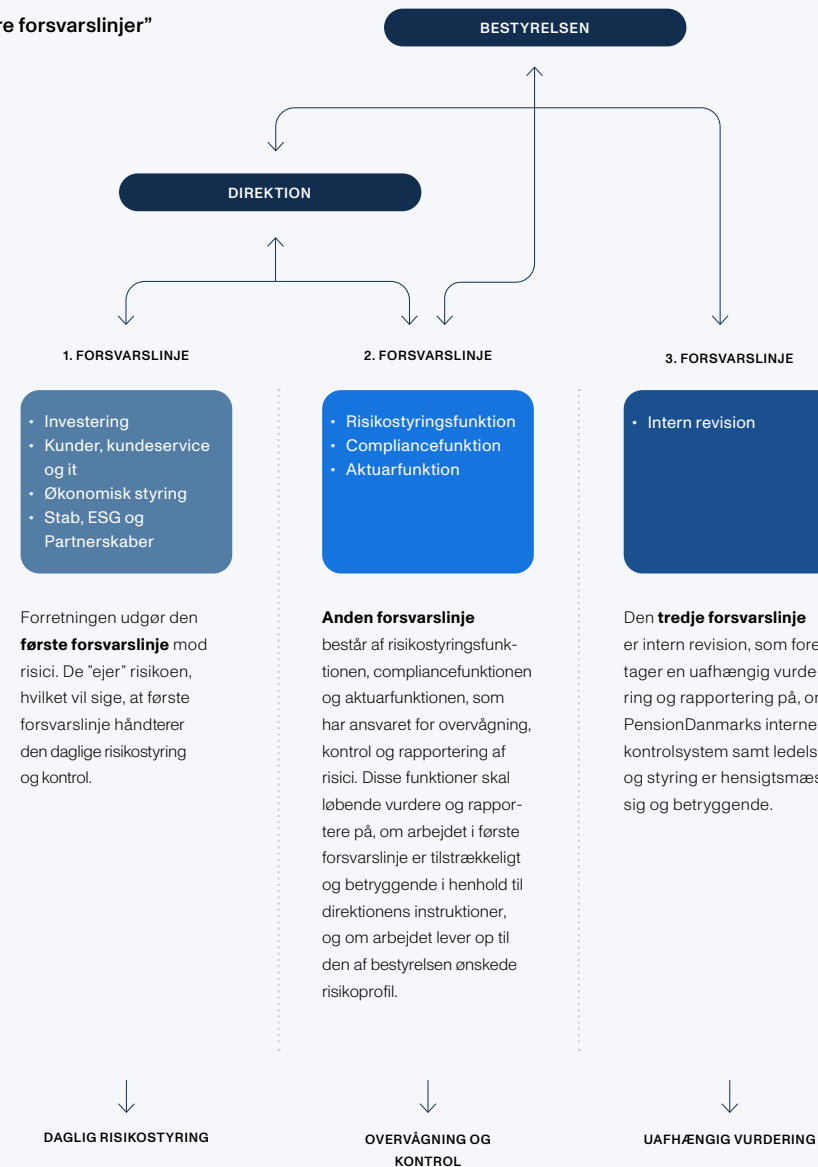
re forsvarslinjer"

BESTYRELSEN

DIREKTION

1. FORSVARSLINJE

2. FORSVARSLINJE

3. FORSVARSLINJE

• Investering
• Kunder, kundeservice og it
• Økonomisk styring
• Stab, ESG og Partnerskaber

Forretningen udgør den **første forsvarslinje** mod risici. De "ejer" risikoen, hvilket vil sige, at første forsvarslinje håndterer den daglige risikostyring og kontrol.

• Risikostyringsfunktion
• Compliancefunktion
• Aktuarfunktion

**Anden forsvarslinje** består af risikostyringsfunktionen, compliancefunktionen og aktuarfunktionen, som har ansvaret for overvågning, kontrol og rapportering af risici. Disse funktioner skal løbende vurdere og rapportere på, om arbejdet i første forsvarslinje er tilstrækkeligt og betryggende i henhold til direktionens instruktioner, og om arbejdet lever op til den af bestyrelsen ønskede risikoprofil.

• Intern revision

Den **tredje forsvarslinje** er intern revision, som fore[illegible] tager en uafhængig vurde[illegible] ring og rapportering på, o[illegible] PensionDanmarks interne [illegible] kontrolsystem samt ledels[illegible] og styring er hensigtsmæs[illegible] sig og betryggende.

DAGLIG RISIKOSTYRING

OVERVÅGNING OG KONTROL

UAFHÆNGIG VURDERING